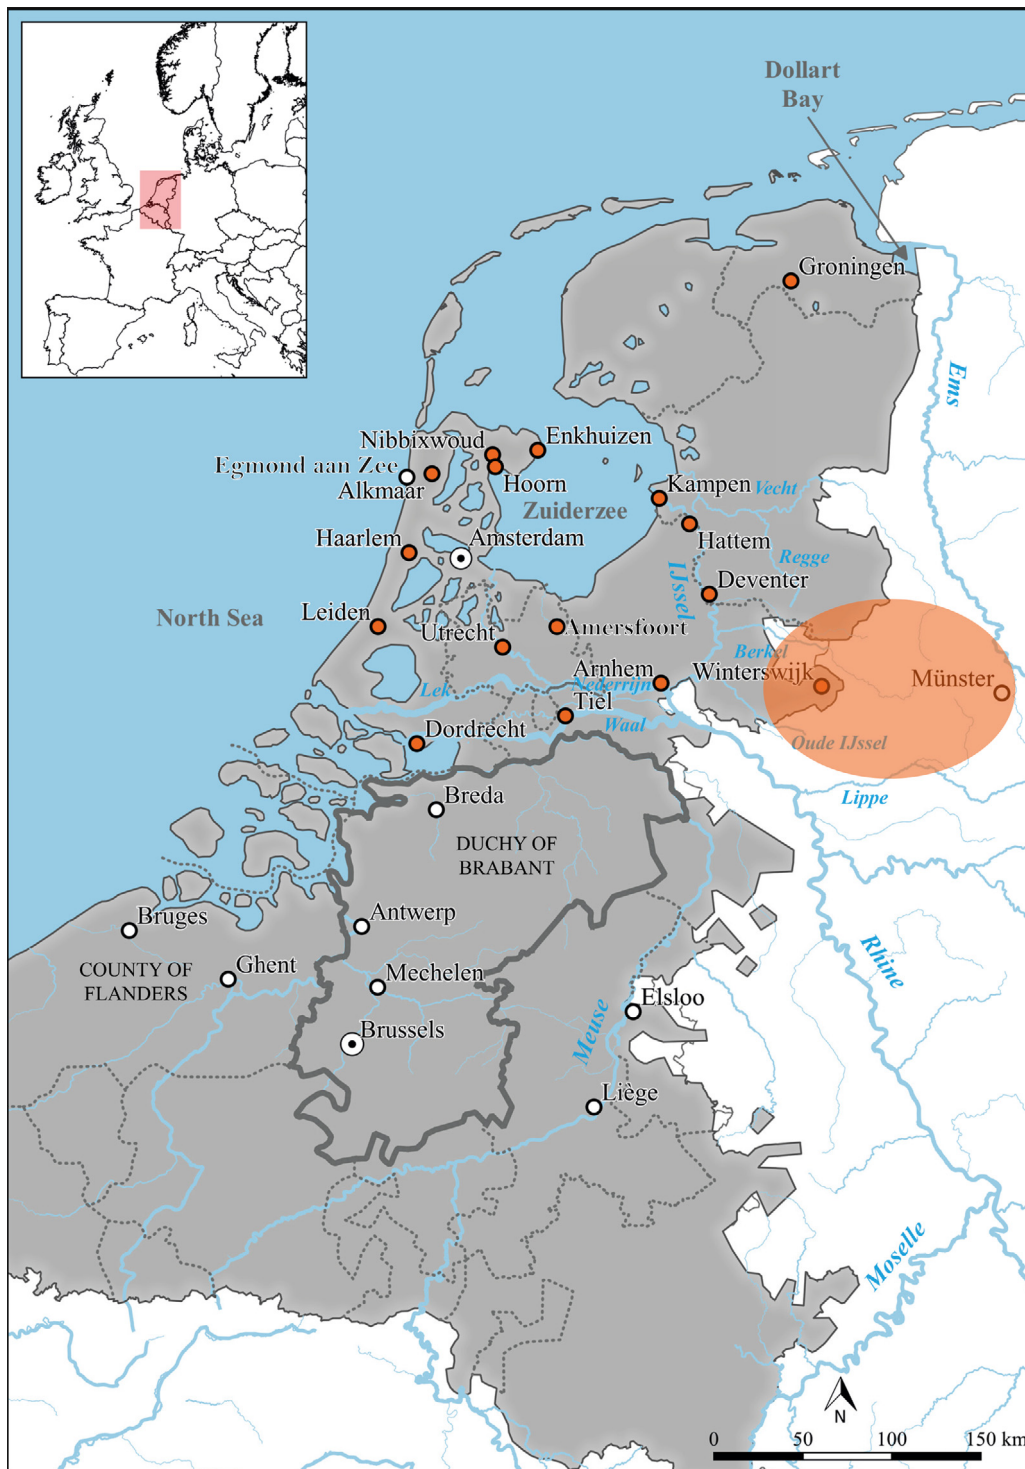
Dollart Bay

Groningen

Ems

Nibbixwoud

Enkhuizen

Egmond aan Zee

Alkmaar

Hoorn

Kampen

Vecht

Zuiderzee

Hattem

Haarlem

Amsterdam

Regge

IJssel

Deventer

North Sea

Leiden

Utrecht

Amersfoort

Berkel

Arnhem

Winterswijk

Münster

Lek

Nederrijn

Tiel

Waal

Oude IJssel

Dordrecht

Lippe

Breda

DUCHY OF BRABANT

Bruges

Antwerp

Rhine

COUNTY OF FLANDERS

Ghent

Mechelen

Elsloo

Meuse

Brussels

Liège

Moselle

N

0 50 100 150 km